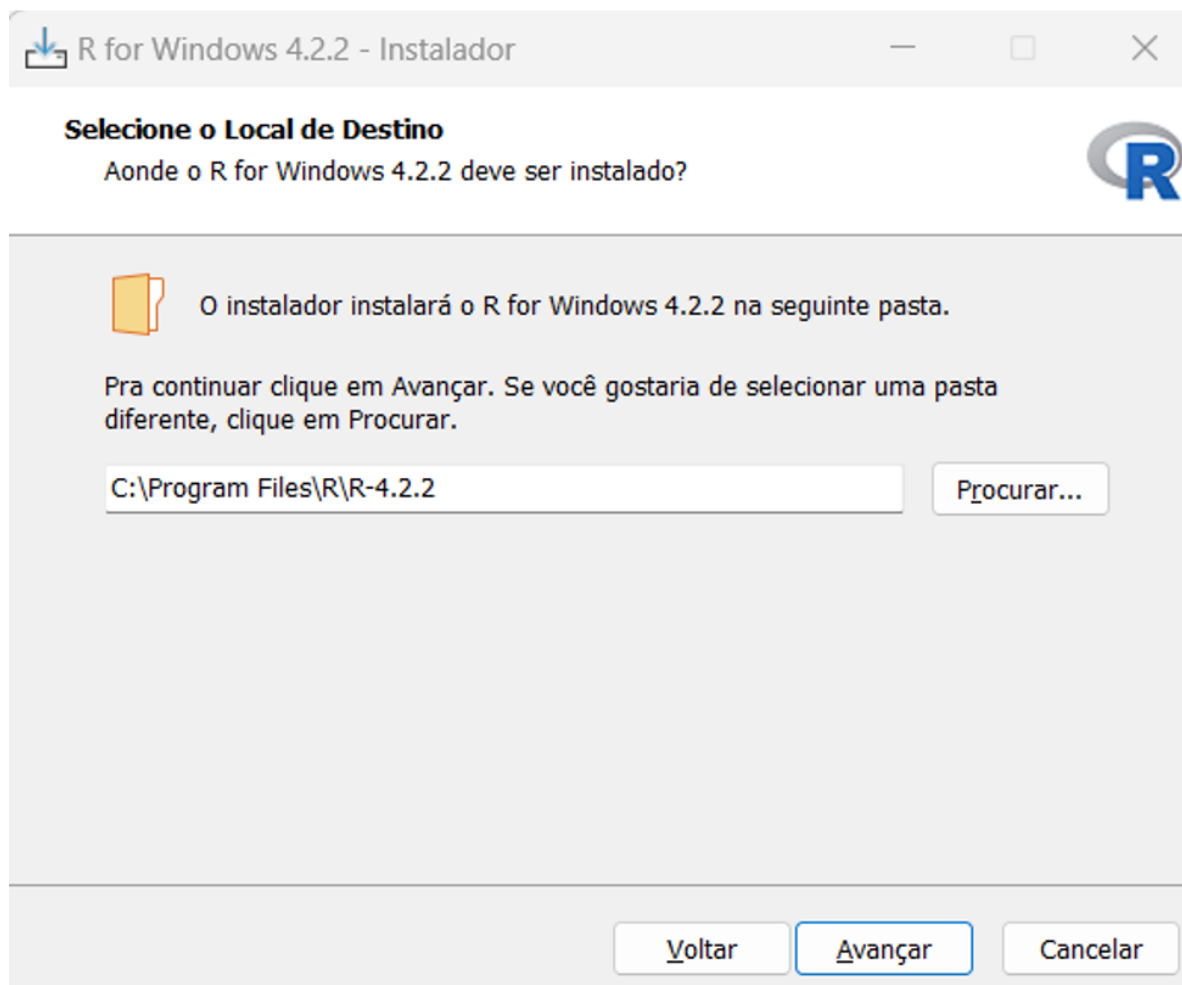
R for Windows 4.2.2 - Instalador

Selecione o Local de Destino
Aonde o R for Windows 4.2.2 deve ser instalado?

R

O instalador instalará o R for Windows 4.2.2 na seguinte pasta.

Pra continuar clique em Avançar. Se você gostaria de selecionar uma pasta diferente, clique em Procurar.

C:\Program Files\R\R-4.2.2

Procurar...

Voltar

Avançar

Cancelar